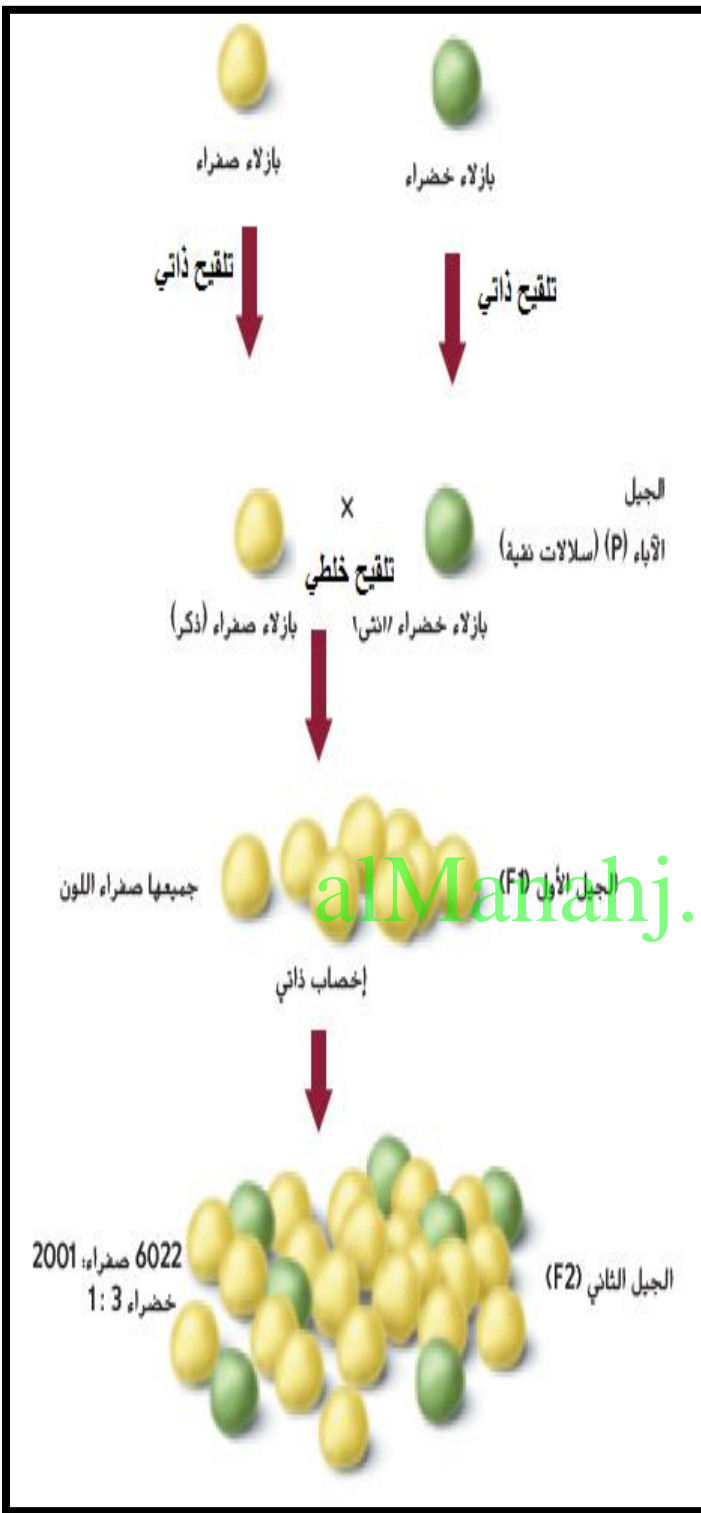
بازلاء خضراء

بازلاء صفراء

تلقيح ذاتي

تلقيح ذاتي

الجيل
الآباء (P) (سلالات نقية)

×

تلقيح خلطي

بازلاء خضراء (أنثى)

بازلاء صفراء (ذكر)

الجيل الأول (F1)

جميعها صفراء اللون

alManahj.

إخصاب ذاتي

الجيل الثاني (F2)

6022 صفراء: 2001 خضراء 3 : 1